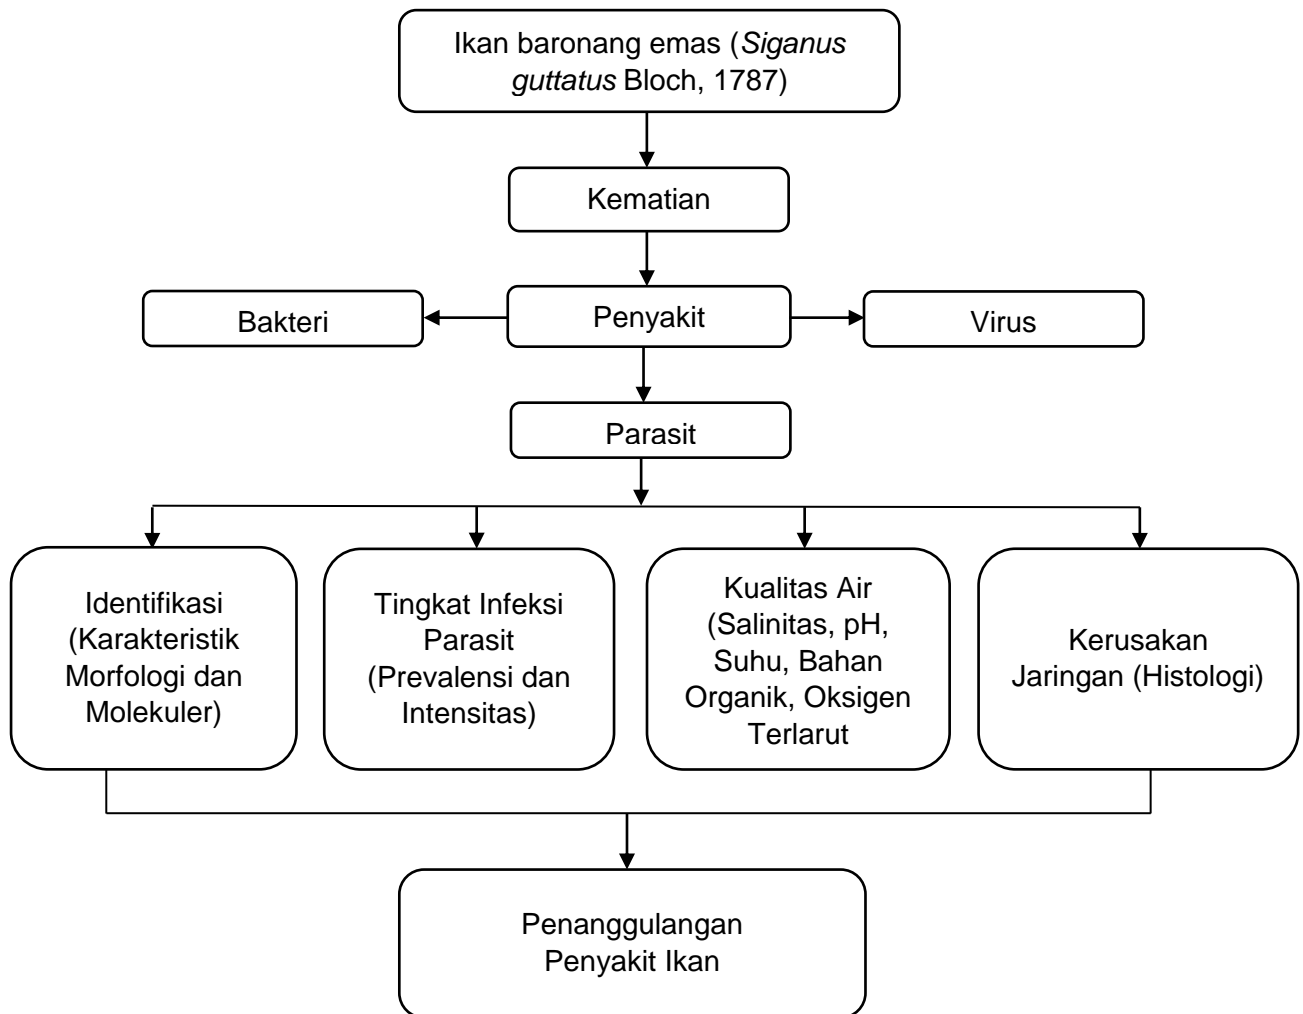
Ikan baronang emas (Siganus guttatus Bloch, 1787)

Kematian

Bakteri

Penyakit

Virus

Parasit

Identifikasi (Karakteristik Morfologi dan Molekuler)

Tingkat Infeksi Parasit (Prevalensi dan Intensitas)

Kualitas Air (Salinitas, pH, Suhu, Bahan Organik, Oksigen Terlarut

Kerusakan Jaringan (Histologi)

Penanggulangan Penyakit Ikan